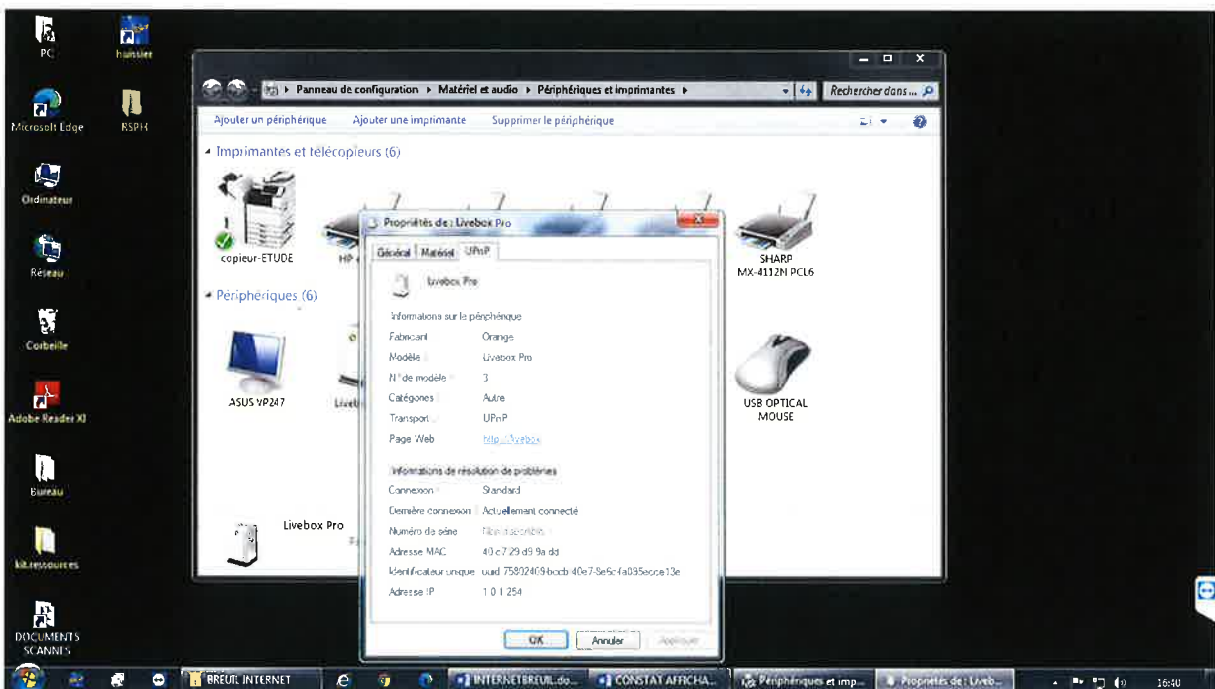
PC
huissier
Microsoft Edge
RSPH
Ordinateur
Réseau
Corbeille
Adobe Reader XI
Bureau
kit.ressources
DOCUMENTS SCANNES

Panneau de configuration ▸ Matériel et audio ▸ Périphériques et imprimantes ▸
Rechercher dans...
Ajouter un périphérique Ajouter une imprimante Supprimer le périphérique
Imprimantes et télécopieurs (6)
copieur-ETUDE
HP
SHARP MX-4112N PCL6
Périphériques (6)
ASUS VP247
Liveb
USB OPTICAL MOUSE
Livebox Pro

Propriétés de : Livebox Pro
Général Matériel UPnP
Livebox Pro
Informations sur le périphérique
Fabricant Orange
Modèle Livebox Pro
N° de modèle 3
Catégories Autre
Transport UPnP
Page Web http://livebox
Informations de résolution de problèmes
Connexion Standard
Dernière connexion Actuellement connecté
Numéro de série Non disponible
Adresse MAC 40 c7 29 d9 9a dd
Identificateur unique uuid 75802409-bccb-40e7-8e5c-fa085ecce13e
Adresse IP 1 0 1 254
OK Annuler Appliquer

BREUIL INTERNET
INTERNETBREUIL.do...
CONSTAT AFFICHA...
Périphériques et imp...
Propriétés de : Liveb...
16:40